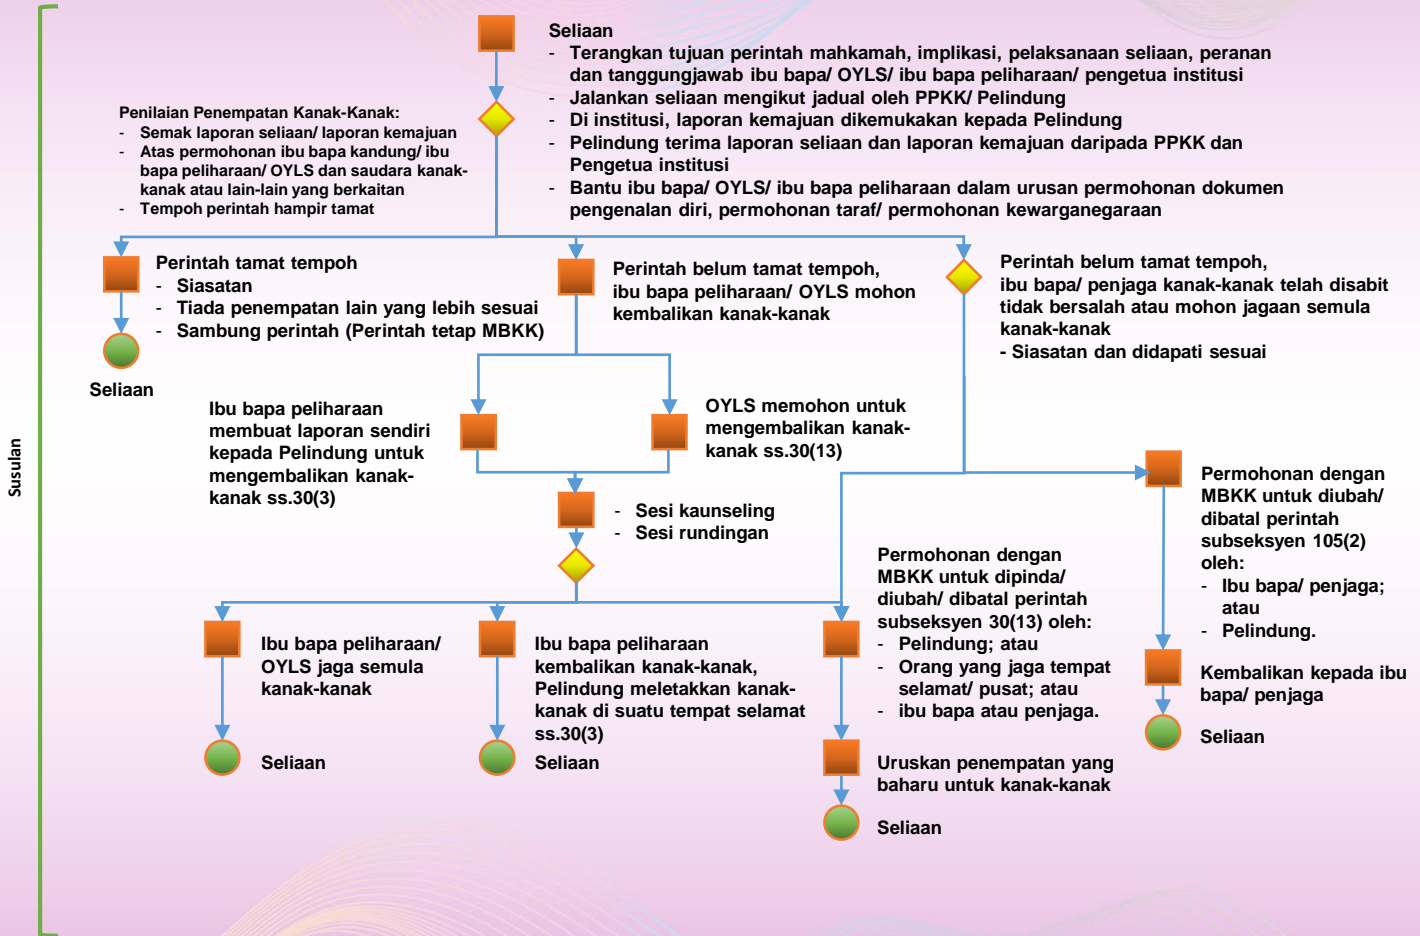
Susulan

Seliaan
- Terangkan tujuan perintah mahkamah, implikasi, pelaksanaan seliaan, peranan dan tanggungjawab ibu bapa/ OYLS/ ibu bapa peliharaan/ pengetua institusi
- Jalankan seliaan mengikut jadual oleh PPKK/ Pelindung
- Di institusi, laporan kemajuan dikemukakan kepada Pelindung
- Pelindung terima laporan seliaan dan laporan kemajuan daripada PPKK dan Pengetua institusi
- Bantu ibu bapa/ OYLS/ ibu bapa peliharaan dalam urusan permohonan dokumen pengenalan diri, permohonan taraf/ permohonan kewarganegaraan

Penilaian Penempatan Kanak-Kanak:
- Semak laporan seliaan/ laporan kemajuan
- Atas permohonan ibu bapa kandung/ ibu bapa peliharaan/ OYLS dan saudara kanak-kanak atau lain-lain yang berkaitan
- Tempoh perintah hampir tamat

Perintah tamat tempoh
- Siasatan
- Tiada penempatan lain yang lebih sesuai
- Sambung perintah (Perintah tetap MBKK)

Seliaan

Perintah belum tamat tempoh, ibu bapa peliharaan/ OYLS mohon kembalikan kanak-kanak

Perintah belum tamat tempoh, ibu bapa/ penjaga kanak-kanak telah disabit tidak bersalah atau mohon jagaan semula kanak-kanak
- Siasatan dan didapati sesuai

Ibu bapa peliharaan membuat laporan sendiri kepada Pelindung untuk mengembalikan kanak-kanak ss.30(3)

OYLS memohon untuk mengembalikan kanak-kanak ss.30(13)

- Sesi kaunseling
- Sesi rundingan

Permohonan dengan MBKK untuk diubah/ dibatal perintah subseksyen 105(2) oleh:
- Ibu bapa/ penjaga; atau
- Pelindung.

Kembalikan kepada ibu bapa/ penjaga

Seliaan

Permohonan dengan MBKK untuk dipinda/ diubah/ dibatal perintah subseksyen 30(13) oleh:
- Pelindung; atau
- Orang yang jaga tempat selamat/ pusat; atau
- ibu bapa atau penjaga.

Ibu bapa peliharaan/ OYLS jaga semula kanak-kanak

Seliaan

Ibu bapa peliharaan kembalikan kanak-kanak, Pelindung meletakkan kanak-kanak di suatu tempat selamat ss.30(3)

Seliaan

Uruskan penempatan yang baharu untuk kanak-kanak

Seliaan